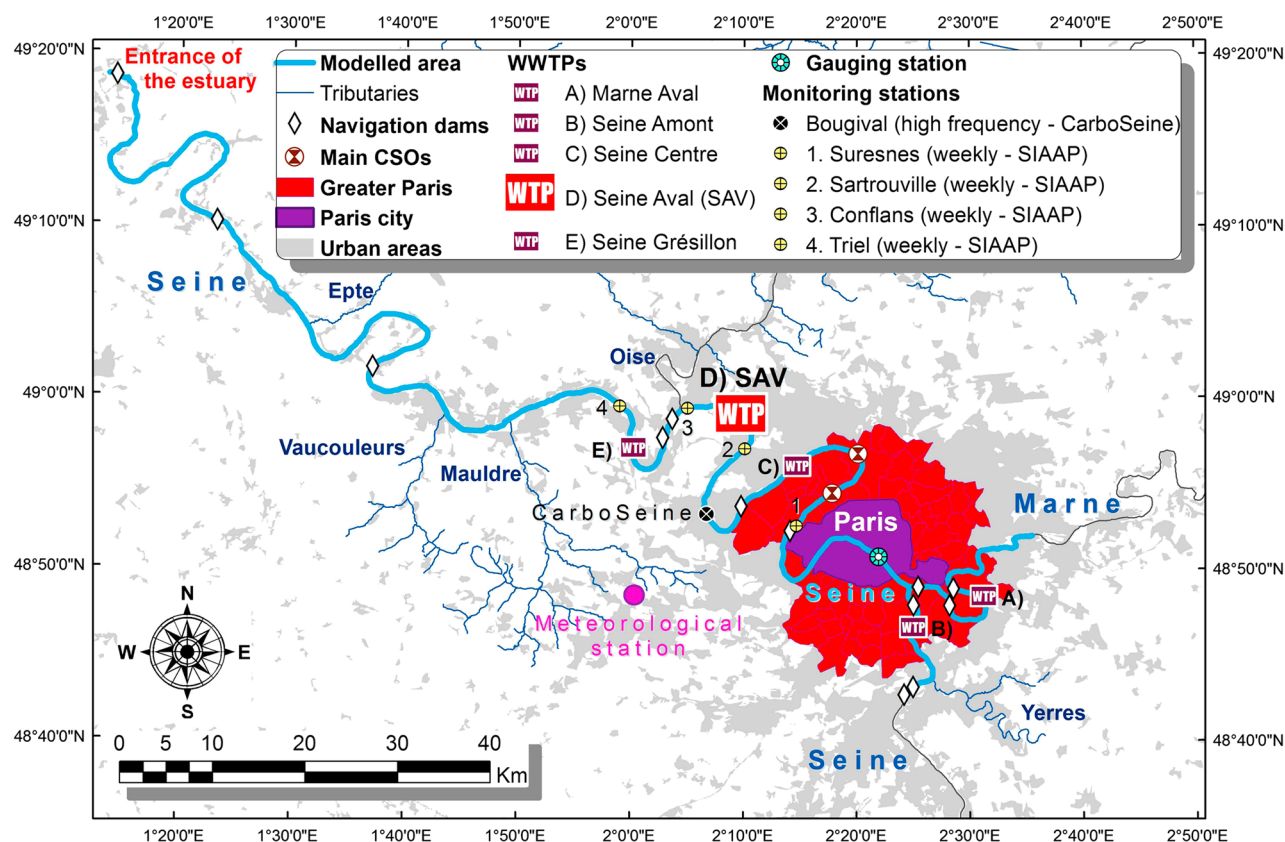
1°20'0"E 1°30'0"E 1°40'0"E 1°50'0"E 2°0'0"E 2°10'0"E 2°20'0"E 2°30'0"E 2°40'0"E 2°50'0"E

49°20'0"N
49°10'0"N
49°0'0"N
48°50'0"N
48°40'0"N

Entrance of the estuary

Modelled area
Tributaries
Navigation dams
Main CSOs
Greater Paris
Paris city
Urban areas

WWTPs
WTP A) Marne Aval
WTP B) Seine Amont
WTP C) Seine Centre
WTP D) Seine Aval (SAV)
WTP E) Seine Grésillon

Gauging station
Monitoring stations
Bougival (high frequency - CarboSeine)
1. Suresnes (weekly - SIAAP)
2. Sartrouville (weekly - SIAAP)
3. Conflans (weekly - SIAAP)
4. Triel (weekly - SIAAP)

Seine
Epte
Oise
D) SAV
WTP
4
3
2
E) WTP
C) WTP
Vaucouleurs
Mauldre
CarboSeine
1
Paris
Marne
Seine
WTP A)
WTP B)
Meteorological station
N
W
E
S
Yerres
Seine

0 5 10 20 30 40
Km